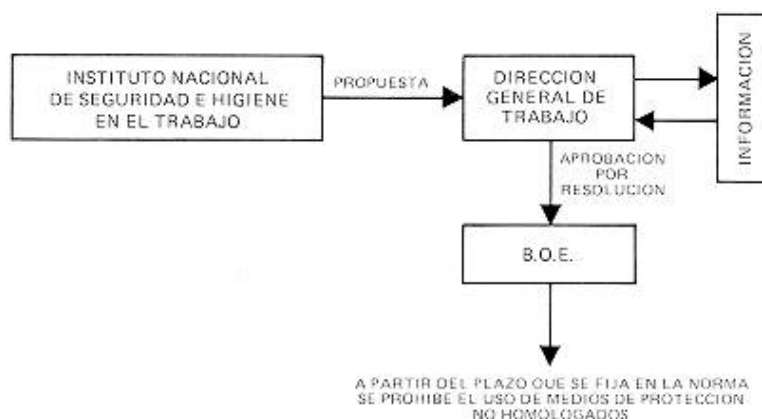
INSTITUTO NACIONAL DE SEGURIDAD E HIGIENE EN EL TRABAJO

PROPUESTA

DIRECCION GENERAL DE TRABAJO

INFORMACION

APROBACION POR RESOLUCION

B.O.E.

A PARTIR DEL PLAZO QUE SE FIJA EN LA NORMA SE PROHIBE EL USO DE MEDIOS DE PROTECCION NO HOMOLOGADOS